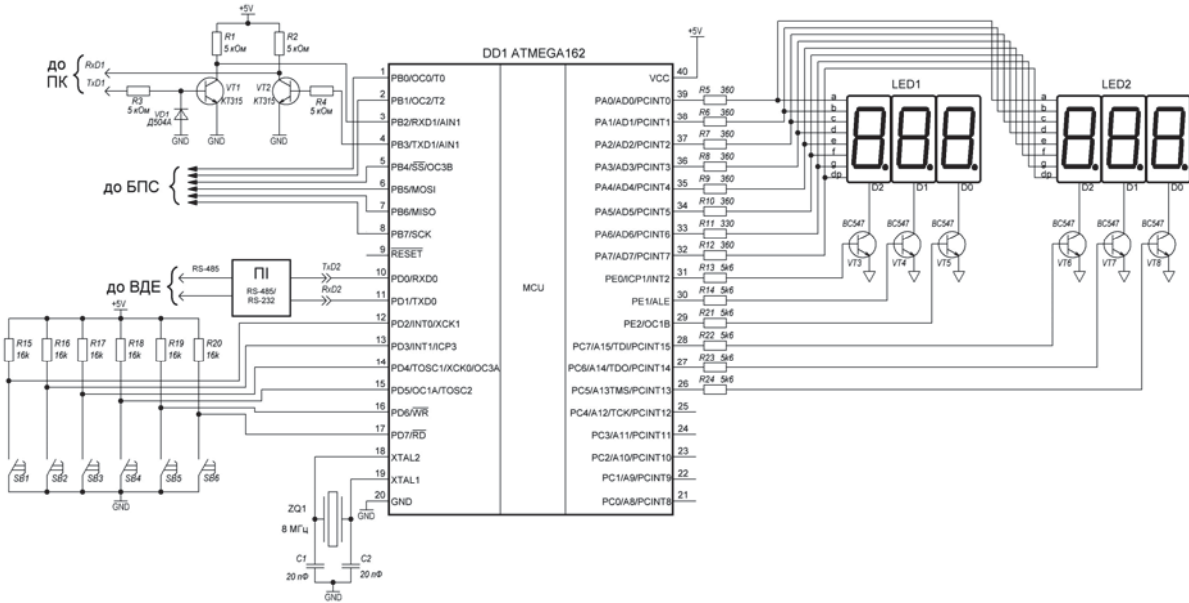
+5V

R1
5 кОм

R2
5 кОм

до ПК

RxD1

TxD1

R3
5 кОм

VD1
Д504А

VT1
КТ315

VT2
КТ315

R4
5 кОм

GND

GND

GND

DD1 ATMEGA162

1 PB0/OC0/T0
2 PB1/OC2/T2
3 PB2/RXD1/AIN1
4 PB3/TXD1/AIN1
5 PB4/$\overline{SS}$/OC3B
6 PB5/MOSI
7 PB6/MISO
8 PB7/SCK
9 $\overline{RESET}$
10 PD0/RXD0
11 PD1/TXD0
12 PD2/INT0/XCK1
13 PD3/INT1/ICP3
14 PD4/TOSC1/XCK0/OC3A
15 PD5/OC1A/TOSC2
16 PD6/$\overline{WR}$
17 PD7/$\overline{RD}$
18 XTAL2
19 XTAL1
20 GND

до БПС

до ВДЕ

RS-485

ПІ

RS-485/
RS-232

TxD2

RxD2

MCU

+5V

R15
16k

R16
16k

R17
16k

R18
16k

R19
16k

R20
16k

SB1

SB2

SB3

SB4

SB5

SB6

GND

ZQ1
8 МГц

GND

C1
20 пФ

C2
20 пФ

GND

+5V

VCC 40
PA0/AD0/PCINT0 39
PA1/AD1/PCINT1 38
PA2/AD2/PCINT2 37
PA3/AD3/PCINT3 36
PA4/AD4/PCINT4 35
PA5/AD5/PCINT5 34
PA6/AD6/PCINT6 33
PA7/AD7/PCINT7 32
PE0/ICP1/INT2 31
PE1/ALE 30
PE2/OC1B 29
PC7/A15/TDI/PCINT15 28
PC6/A14/TDO/PCINT14 27
PC5/A13TMS/PCINT13 26
PC4/A12/TCK/PCINT12 25
PC3/A11/PCINT11 24
PC2/A10/PCINT10 23
PC1/A9/PCINT9 22
PC0/A8/PCINT8 21

R5 360
R6 360
R7 360
R8 360
R9 360
R10 360
R11 330
R12 360
R13 5k6
R14 5k6
R21 5k6
R22 5k6
R23 5k6
R24 5k6

LED1

LED2

a
b
c
d
e
f
g
dp

a
b
c
d
e
f
g
dp

D2 D1 D0

D2 D1 D0

BC547
VT3

BC547
VT4

BC547
VT5

BC547
VT6

BC547
VT7

BC547
VT8